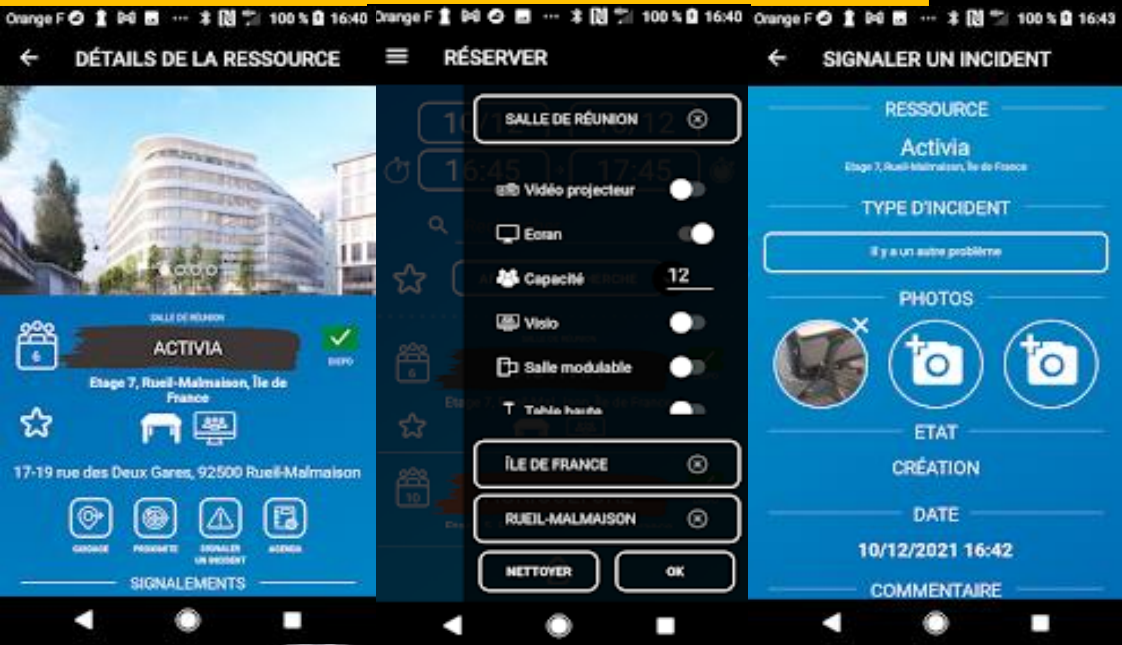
Orange F 100 % 16:40

DÉTAILS DE LA RESSOURCE

SALLE DE RÉUNION

6

ACTIVIA

DISPO

Etage 7, Rueil-Malmaison, Île de France

17-19 rue des Deux Gares, 92500 Rueil-Malmaison

GUIDAGE

PROXIMITE

SIGNALER UN INCIDENT

AGENDA

SIGNALEMENTS

Orange F 100 % 16:40

RÉSERVER

SALLE DE RÉUNION

10/12

16:45

17:45

Vidéo projecteur

Ecran

Capacité 12

Visio

Salle modulable

Table haute

ÎLE DE FRANCE

RUEIL-MALMAISON

NETTOYER

OK

Orange F 100 % 16:43

SIGNALER UN INCIDENT

RESSOURCE

Activia

Etage 7, Rueil-Malmaison, Île de France

TYPE D'INCIDENT

Il y a un autre problème

PHOTOS

ETAT

CRÉATION

DATE

10/12/2021 16:42

COMMENTAIRE